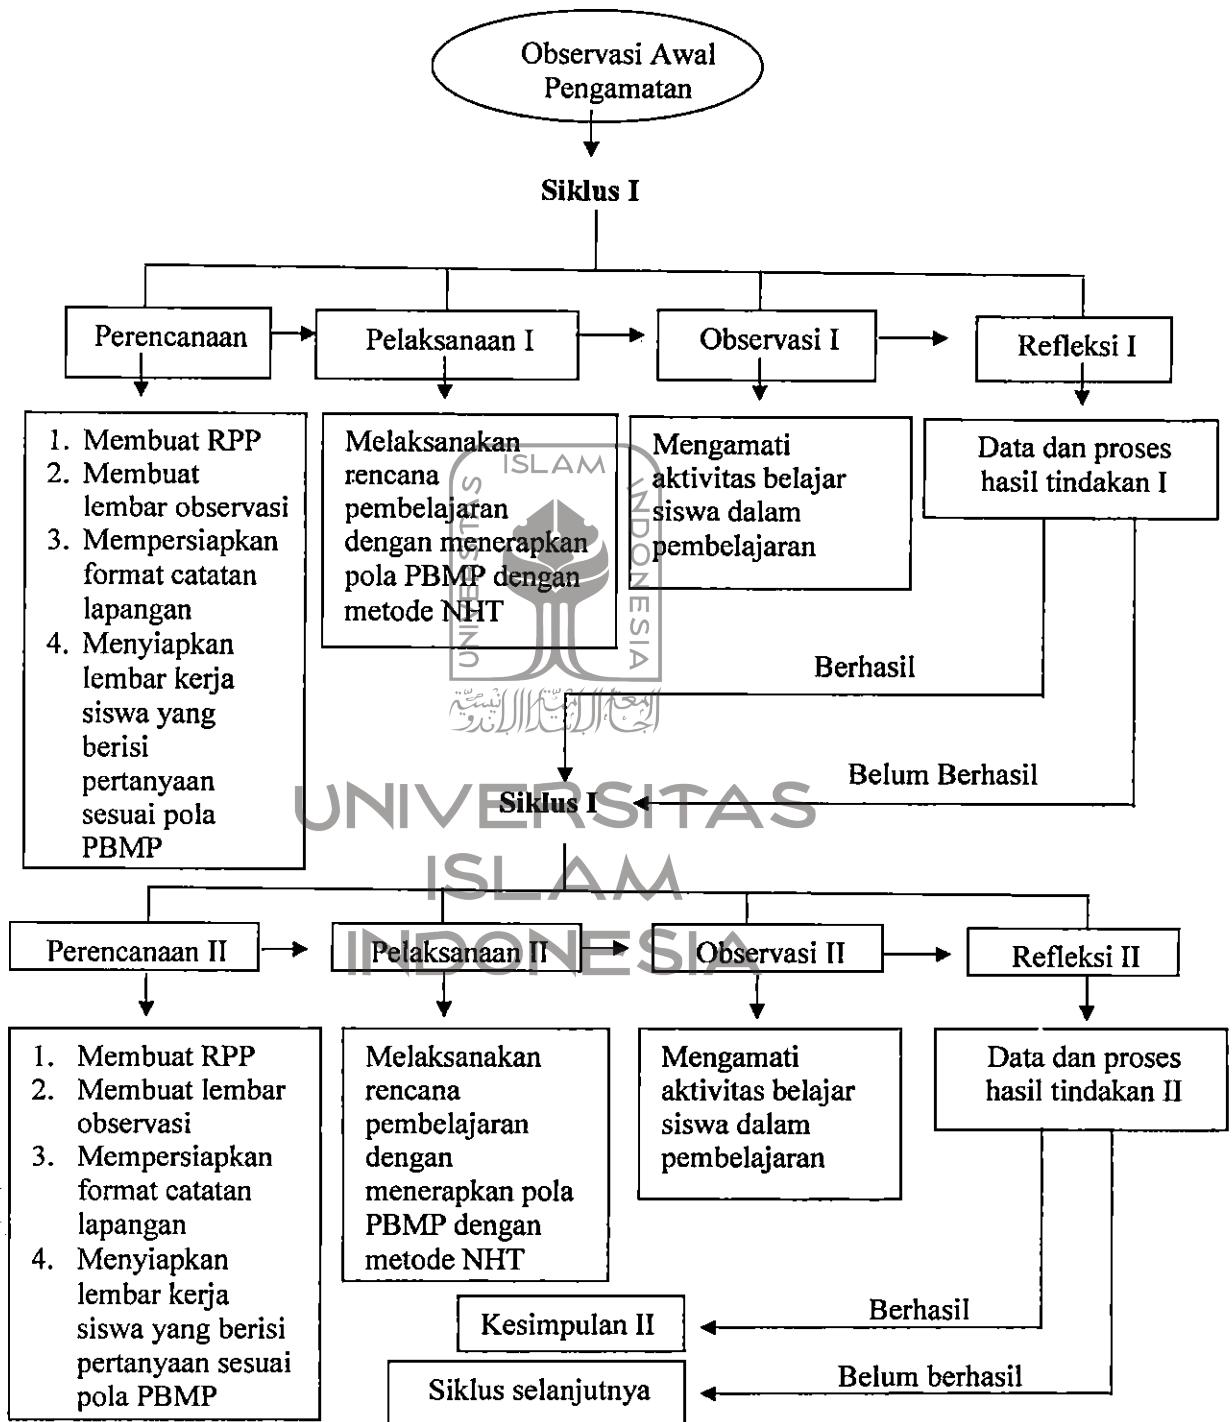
Observasi Awal Pengamatan

Siklus I

Perencanaan

Pelaksanaan I

Observasi I

Refleksi I

1. Membuat RPP
2. Membuat lembar observasi
3. Mempersiapkan format catatan lapangan
4. Menyiapkan lembar kerja siswa yang berisi pertanyaan sesuai pola PBMP

Melaksanakan rencana pembelajaran dengan menerapkan pola PBMP dengan metode NHT

Mengamati aktivitas belajar siswa dalam pembelajaran

Data dan proses hasil tindakan I

ISLAM
UNIVERSITAS
INDONESIA

Berhasil

Belum Berhasil

Siklus I

UNIVERSITAS
ISLAM
INDONESIA

Perencanaan II

Pelaksanaan II

Observasi II

Refleksi II

1. Membuat RPP
2. Membuat lembar observasi
3. Mempersiapkan format catatan lapangan
4. Menyiapkan lembar kerja siswa yang berisi pertanyaan sesuai pola PBMP

Melaksanakan rencana pembelajaran dengan menerapkan pola PBMP dengan metode NHT

Mengamati aktivitas belajar siswa dalam pembelajaran

Data dan proses hasil tindakan II

Kesimpulan II

Berhasil

Siklus selanjutnya

Belum berhasil